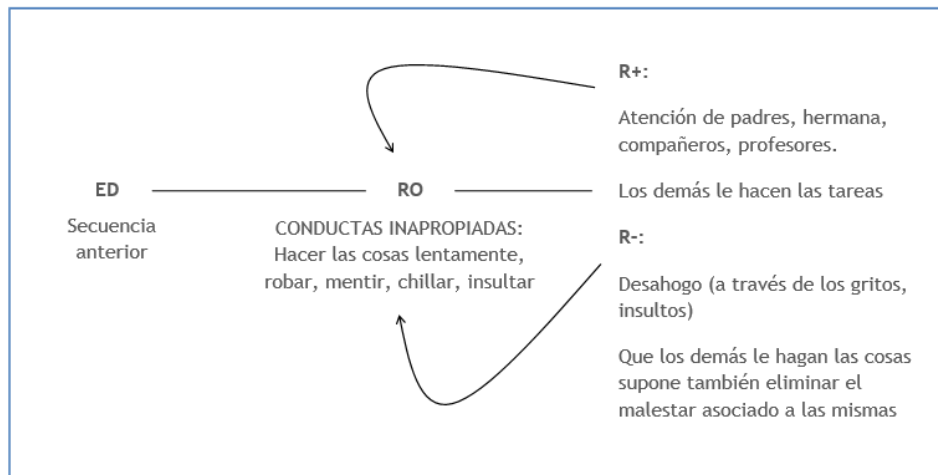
R+:

Atención de padres, hermana, compañeros, profesores.

ED

Secuencia anterior

RO

CONDUCTAS INAPROPIADAS: Hacer las cosas lentamente, robar, mentir, chillar, insultar

Los demás le hacen las tareas

R-:

Desahogo (a través de los gritos, insultos)

Que los demás le hagan las cosas supone también eliminar el malestar asociado a las mismas